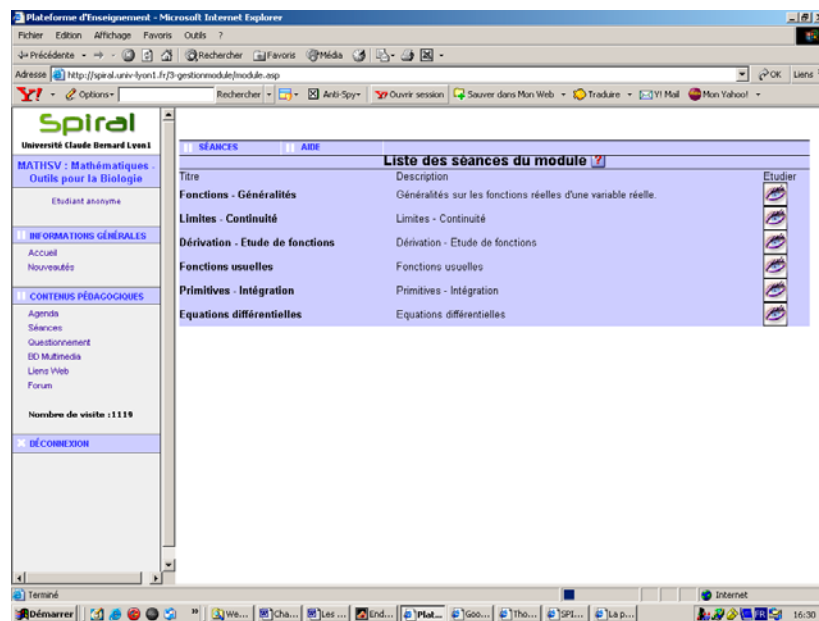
Plateforme d'Enseignement - Microsoft Internet Explorer

Fichier Edition Affichage Favoris Outils ?

Précédente Rechercher Favoris Média

Adresse http://spiral.univ-lyon1.fr/3-gestionmodule/module.asp

OK Liens

Y! Options Rechercher Anti-Spy Ouvrir session Sauver dans Mon Web Traduire Y! Mail Mon Yahoo!

Spiral
Université Claude Bernard Lyon1

MATHSV : Mathématiques - Outils pour la Biologie

Etudiant anonyme

INFORMATIONS GÉNÉRALES
Accueil
Nouveautés

CONTENUS PÉDAGOGIQUES
Agenda
Séances
Questionnement
BD Multimedia
Liens Web
Forum

Nombre de visite :1119

DÉCONNEXION

SÉANCES AIDE

Liste des séances du module ?

| Titre | Description | Etudier |
|---|---|---|
| Fonctions - Généralités | Généralités sur les fonctions réelles d'une variable réelle. | |
| Limites - Continuité | Limites - Continuité | |
| Dérivation - Etude de fonctions | Dérivation - Etude de fonctions | |
| Fonctions usuelles | Fonctions usuelles | |
| Primitives - Intégration | Primitives - Intégration | |
| Equations différentielles | Equations différentielles | |

Terminé Internet

Démarrer We... Cha... Les ... End... Plat... Goo... Tho... SPI... La p... 16:30